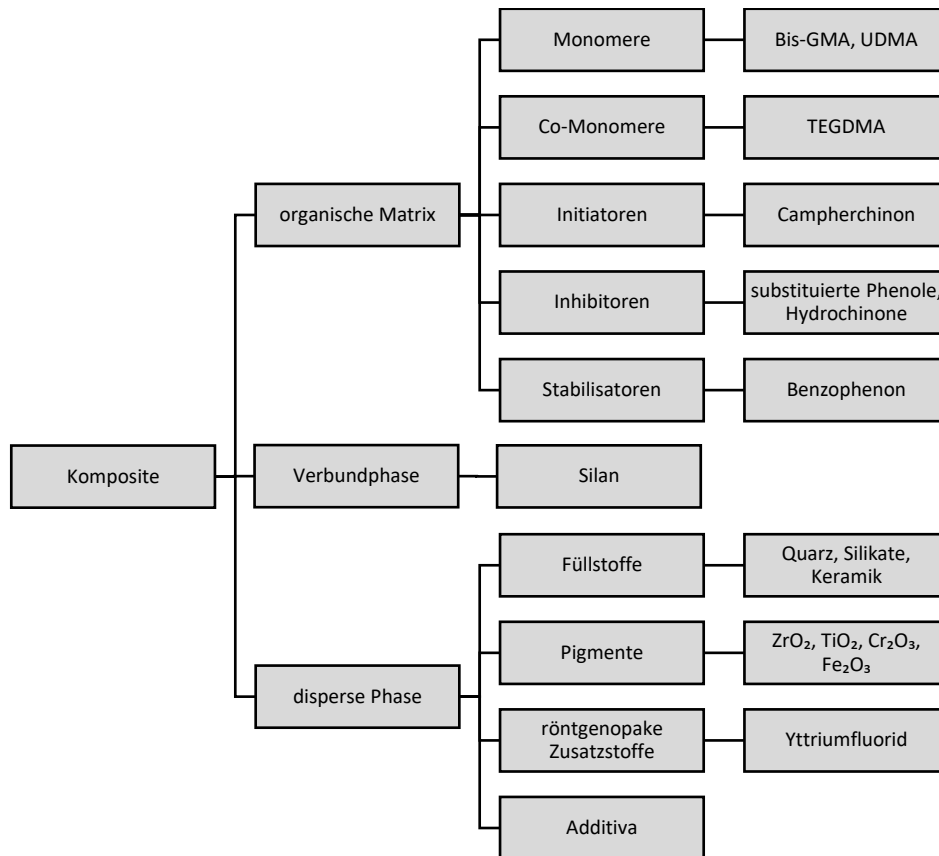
Komposite

organische Matrix

Monomere
Bis-GMA, UDMA

Co-Monomere
TEGDMA

Initiatoren
Campherchinon

Inhibitoren
substituierte Phenole, Hydrochinone

Stabilisatoren
Benzophenon

Verbundphase
Silan

disperse Phase

Füllstoffe
Quarz, Silikate, Keramik

Pigmente
$ZrO_2$, $TiO_2$, $Cr_2O_3$, $Fe_2O_3$

röntgenopake Zusatzstoffe
Yttriumfluorid

Additiva